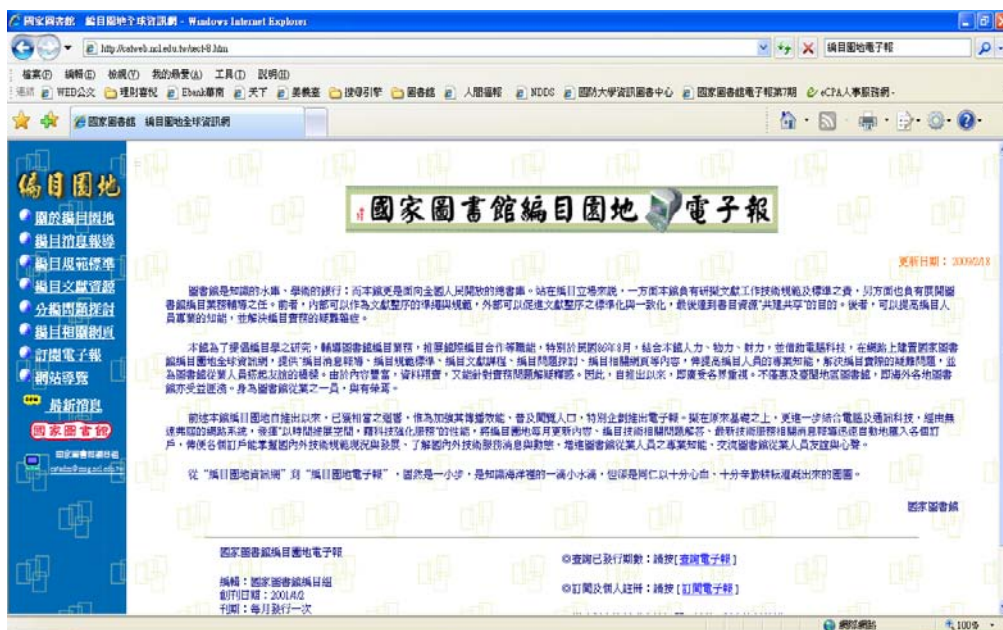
國家圖書館 編目園地全球資訊網 - Windows Internet Explorer

http://catweb.ncl.edu.tw/sect-8.htm

編目園地電子報

檔案(F) 編輯(E) 檢視(V) 我的最愛(A) 工具(T) 說明(H)

連結 WEB公文 理財書院 Ebook專所 天下 美義室 搜尋引擎 圖書館 人間福報 NDDS 國防大學資訊圖書中心 國家圖書館電子報第7期 eCPA人事服務網

國家圖書館 編目園地全球資訊網

編目園地

關於編目園地
編目消息報導
編目規範標準
編目文獻資源
分類問題探討
編目相關網頁
訂閱電子報
網站導覽
最新消息
國家圖書館

國家圖書館 電子報

更新日期：2009/2/18

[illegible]

國家圖書館

國家圖書館編目園地電子報

編輯：國家圖書館編目組
創刊日期：2001/4/2
刊期：每月發行一次

◎查詢已發行期數：請按[查詢電子報]

◎訂閱及個人註冊：請按[訂閱電子報]

網際網路

100%